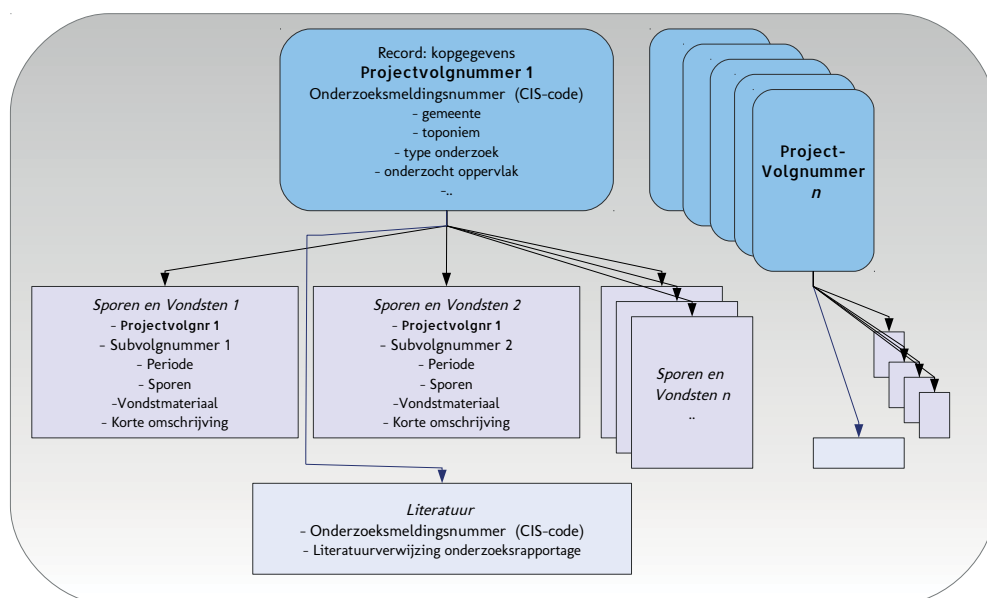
Record: kopgegevens
**Projectvolgnummer 1**
Onderzoeksmeldingsnummer (CIS-code)
- gemeente
- toponiem
- type onderzoek
- onderzocht oppervlak
-..

**Project-Volgnummer *n***

*Sporen en Vondsten 1*
- **Projectvolgnr 1**
- Subvolgnummer 1
- Periode
- Sporen
-Vondstmateriaal
- Korte omschrijving

*Sporen en Vondsten 2*
- **Projectvolgnr 1**
- Subvolgnummer 2
- Periode
- Sporen
-Vondstmateriaal
- Korte omschrijving

*Sporen en Vondsten n*
..

*Literatuur*
- Onderzoeksmeldingsnummer (CIS-code)
- Literatuurverwijzing onderzoeksrapportage